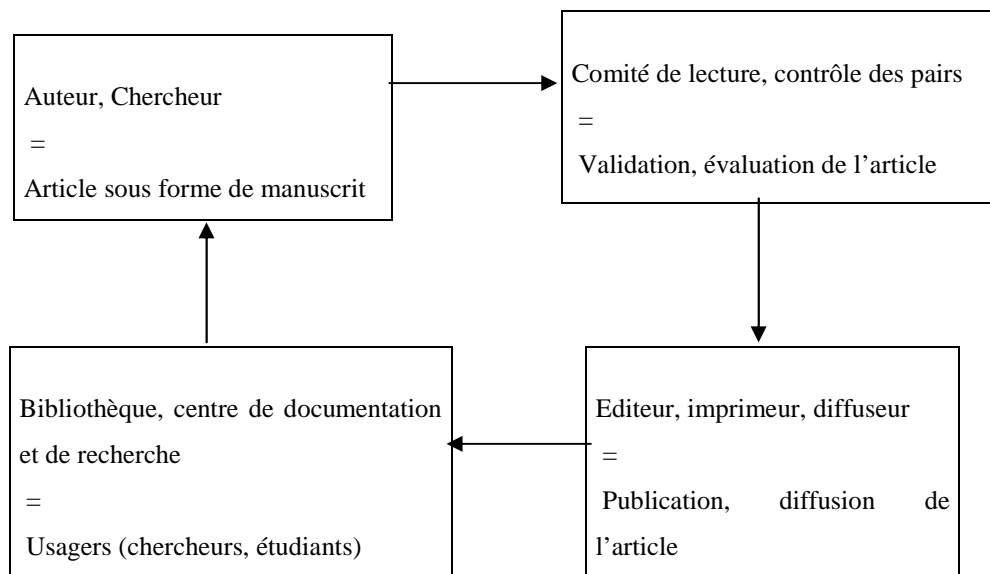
Auteur, Chercheur
=
Article sous forme de manuscrit

Comité de lecture, contrôle des pairs
=
Validation, évaluation de l’article

Editeur, imprimeur, diffuseur
=
Publication, diffusion de l’article

Bibliothèque, centre de documentation et de recherche
=
Usagers (chercheurs, étudiants)